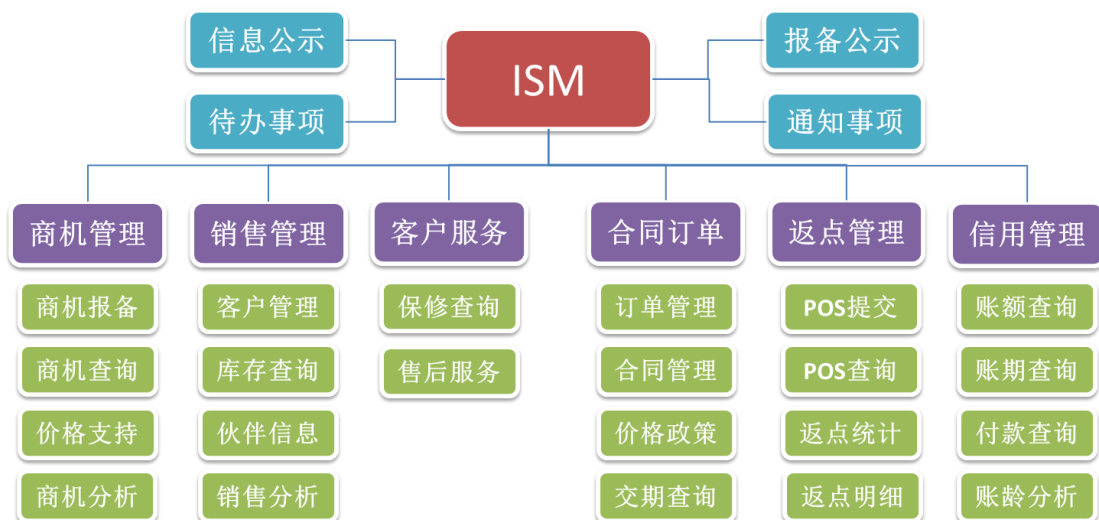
信息公示

待办事项

ISM

报备公示

通知事项

商机管理

商机报备

商机查询

价格支持

商机分析

销售管理

客户管理

库存查询

伙伴信息

销售分析

客户服务

保修查询

售后服务

合同订单

订单管理

合同管理

价格政策

交期查询

返点管理

POS提交

POS查询

返点统计

返点明细

信用管理

账额查询

账期查询

付款查询

账龄分析